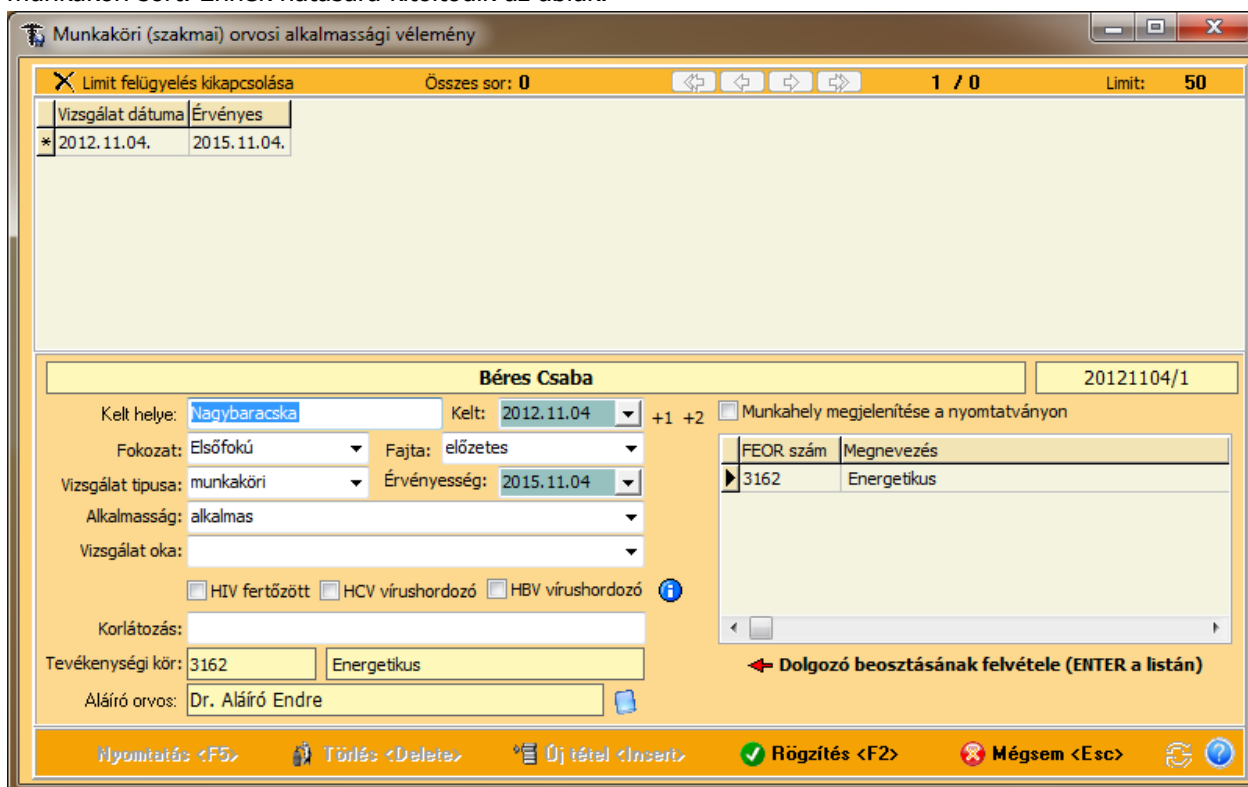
Munkaköri (szakmai) orvosi alkalmassági vélemény

Limit felügyelés kikapcsolása   Összes sor: 0   1 / 0   Limit: 50

| | Vizsgálat dátuma | Érvényes |
|---|---|---|
| * | 2012.11.04. | 2015.11.04. |

Béres Csaba   20121104/1

Kelt helye: Nagybaracska   Kelt: 2012.11.04   +1 +2

Munkahely megjelenítése a nyomtatványon

Fokozat: Elsőfokú   Fajta: előzetes

Vizsgálat tipusa: munkaköri   Érvényesség: 2015.11.04

Alkalmasság: alkalmas

Vizsgálat oka:

HIV fertőzött   HCV vírushordozó   HBV vírushordozó

| FEOR szám | Megnevezés |
|---|---|
| 3162 | Energetikus |

Korlátozás:

Tevékenységi kör: 3162   Energetikus

Dolgozó beosztásának felvétele (ENTER a listán)

Aláíró orvos: Dr. Aláíró Endre

Nyomtatás <F5>   Törlés <Delete>   Új tétel <Insert>   Rögzítés <F2>   Mégsem <Esc>